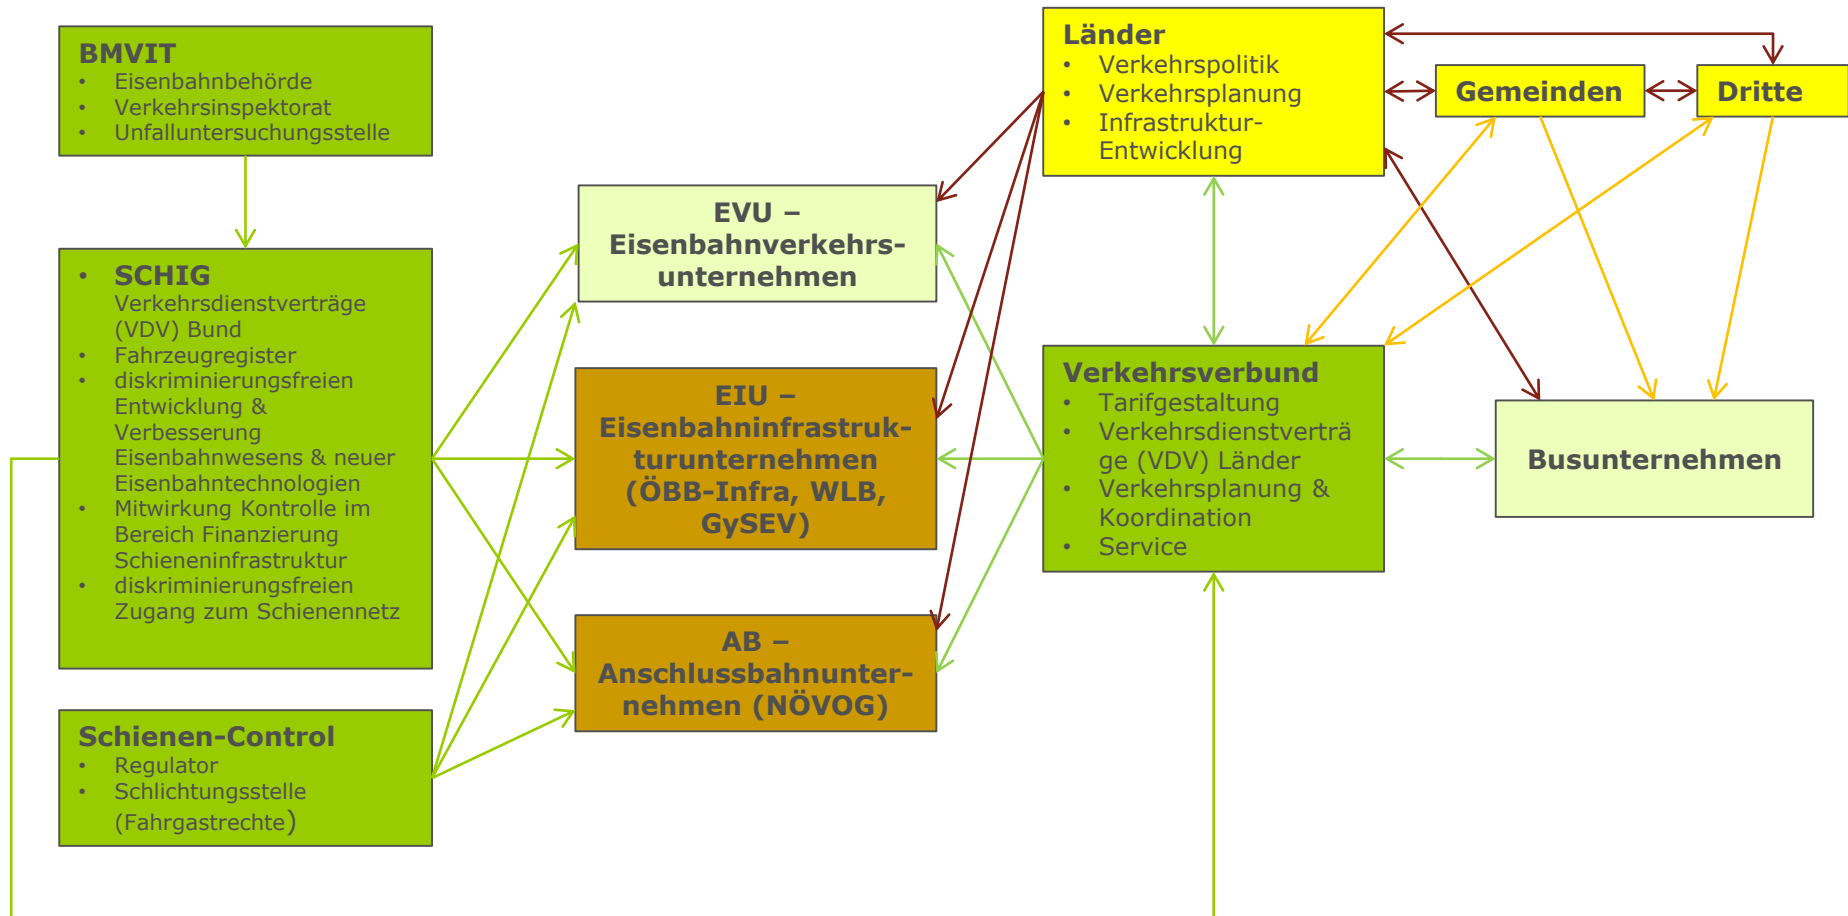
BMVIT
• Eisenbahnbehörde
• Verkehrsinspektorat
• Unfalluntersuchungsstelle

• SCHIG
Verkehrsdienstverträge (VDV) Bund
• Fahrzeugregister
• diskriminierungsfreien Entwicklung & Verbesserung Eisenbahnwesens & neuer Eisenbahntechnologien
• Mitwirkung Kontrolle im Bereich Finanzierung Schieneninfrastruktur
• diskriminierungsfreien Zugang zum Schienennetz

Schienen-Control
• Regulator
• Schlichtungsstelle (Fahrgastrechte)

EVU – Eisenbahnverkehrsunternehmen

EIU – Eisenbahninfrastrukturunternehmen (ÖBB-Infra, WLB, GySEV)

AB – Anschlussbahnunternehmen (NÖVOG)

Länder
• Verkehrspolitik
• Verkehrsplanung
• Infrastruktur-Entwicklung

Gemeinden

Dritte

Verkehrsverbund
• Tarifgestaltung
• Verkehrsdienstverträge (VDV) Länder
• Verkehrsplanung & Koordination
• Service

Busunternehmen